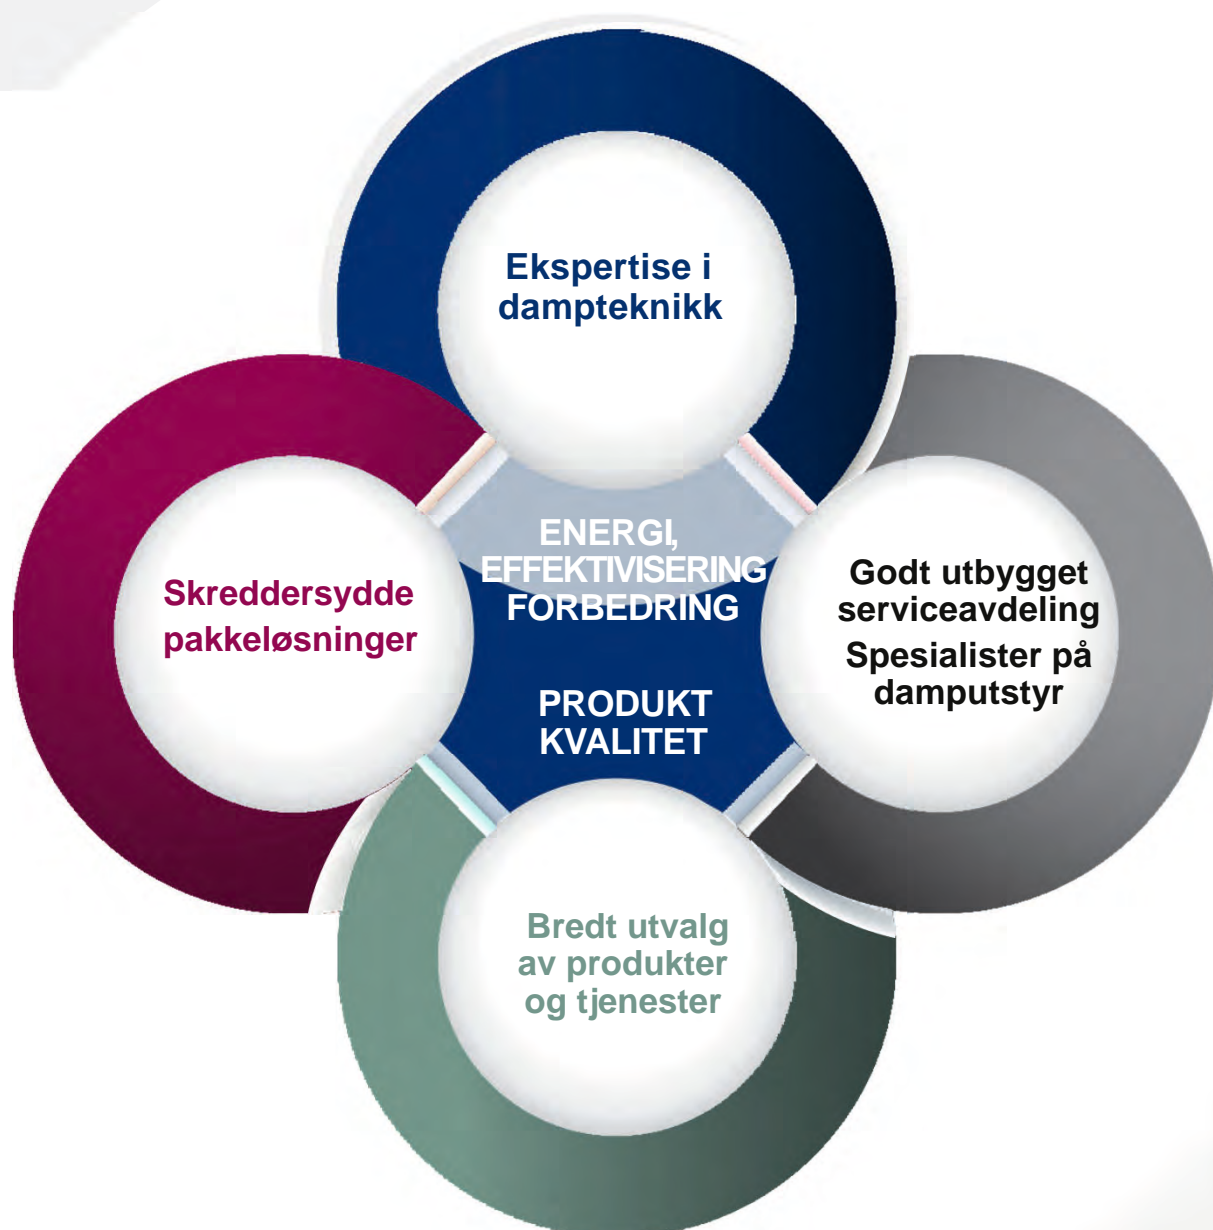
Ekspertise i dampteknikk

Skreddersydde pakkeløsninger

ENERGI, EFFEKTIVISERING FORBEDRING

PRODUKT KVALITET

Godt utbygget serviceavdeling

Spesialister på damputstyr

Bredt utvalg av produkter og tjenester